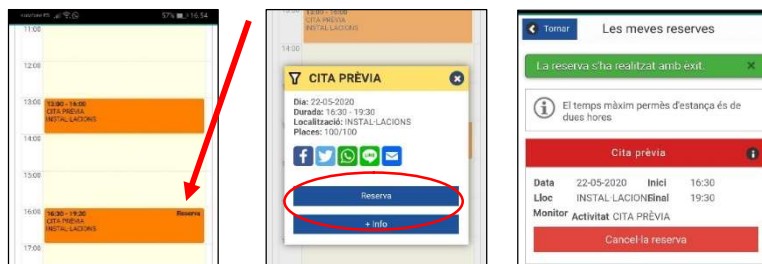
movistar ES 57% 16:54
11:00
12:00
13:00
13:00 - 16:00
CITA PRÈVIA
INSTAL·LACIONS
14:00
15:00
16:00
16:30 - 19:30
CITA PRÈVIA
INSTAL·LACIONS
Reserva
17:00

13:00
CITA PRÈVIA
INSTAL·LACIONS
14:00
CITA PRÈVIA
Dia: 22-05-2020
Durada: 16:30 - 19:30
Localització: INSTAL·LACIONS
Places: 100/100
Reserva
+ Info

Tornar
Les meves reserves
La reserva s'ha realitzat amb exit. ×
El temps màxim permès d'estança és de dues hores
Cita prèvia
Data 22-05-2020 Inici 16:30
Lloc INSTAL·LACIONFinal 19:30
Monitor Activitat CITA PRÈVIA
Cancel·la reserva